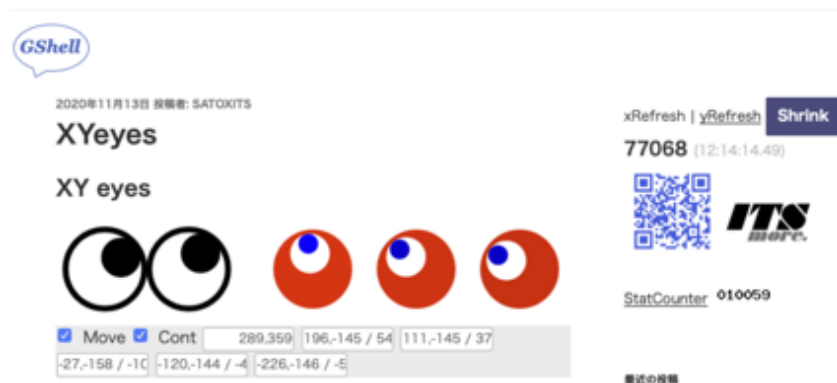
GShell

2020年11月13日 投稿者: SATOXITS

XYeyes

XY eyes

Move Cont 289,359 196,-145 / 54 111,-145 / 37 -27,-158 / -10 -120,-144 / -4 -226,-146 / -5

xRefresh | yRefresh Shrink

77068 (12:14:14.49)

ITS more.

StatCounter 010059

最近の投稿